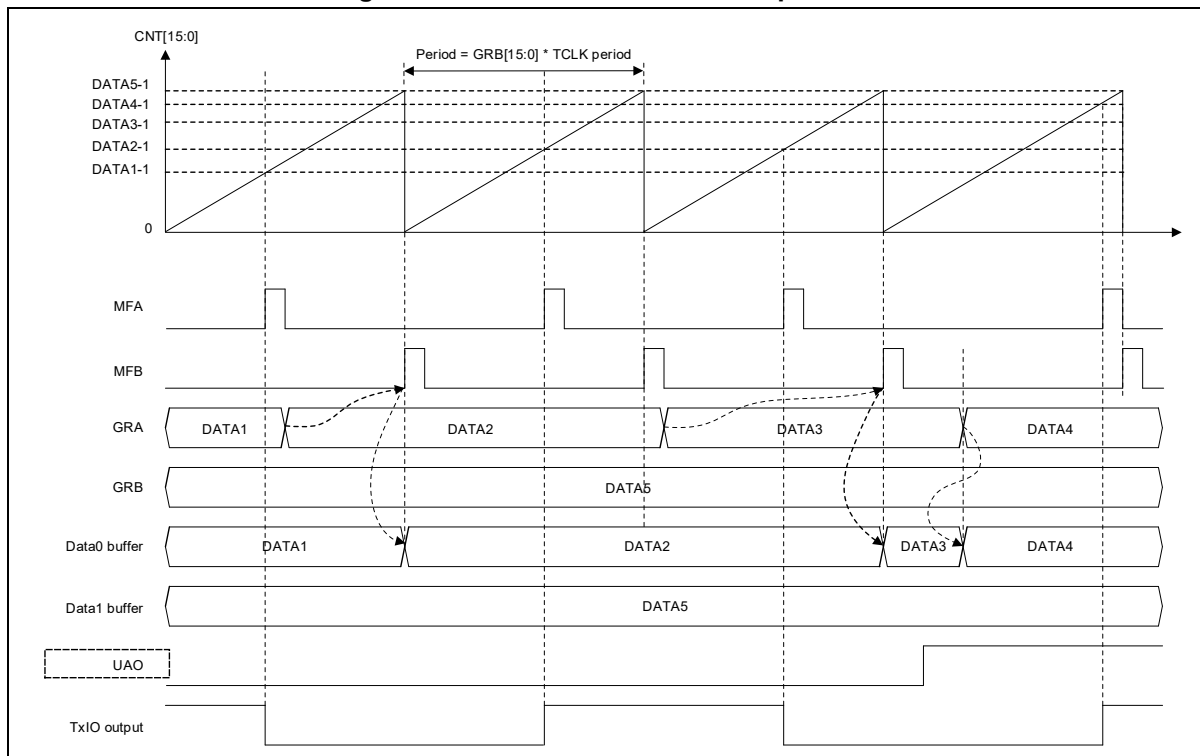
CNT[15:0]

Period = GRB[15:0] * TCLK period

DATA5-1
DATA4-1
DATA3-1
DATA2-1
DATA1-1
0

MFA

MFB

GRA
DATA1
DATA2
DATA3
DATA4

GRB
DATA5

Data0 buffer
DATA1
DATA2
DATA3
DATA4

Data1 buffer
DATA5

UAO

TxIO output